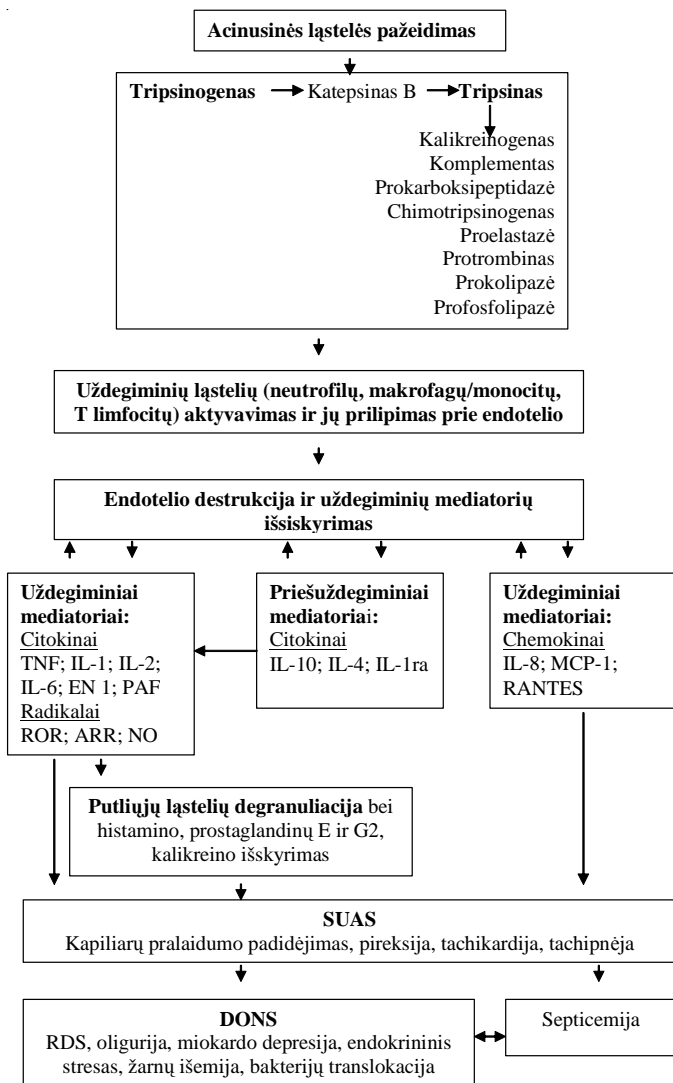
Acinusinės ląstelės pažeidimas

Tripsinogenas → Katepsinas B → Tripsinas

Kalikreinogenas
Komplementas
Prokarboksipeptidazė
Chimotripsinogenas
Proelastazė
Protrombinas
Prokolipazė
Profosfolipazė

Uždegiminių ląstelių (neutrofilų, makrofagų/monocitų, T limfocitų) aktyvavimas ir jų prilipimas prie endotelio

Endotelio destrukcija ir uždegiminių mediatorių išsiskyrimas

Uždegiminiai mediatoriai:
Citokinai
TNF; IL-1; IL-2; IL-6; EN 1; PAF
Radikalai
ROR; ARR; NO

Priešuždegiminiai mediatoriai:
Citokinai
IL-10; IL-4; IL-1ra

Uždegiminiai mediatoriai:
Chemokinai
IL-8; MCP-1; RANTES

Putliųjų ląstelių degranuliacija bei histamino, prostaglandinų E ir G2, kalikreino išskyrimas

SUAS
Kapiliarų pralaidumo padidėjimas, pireksija, tachikardija, tachipnėja

DONS
RDS, oligurija, miokardo depresija, endokrininis stresas, žarnų išemija, bakterijų translokacija

Septicemija